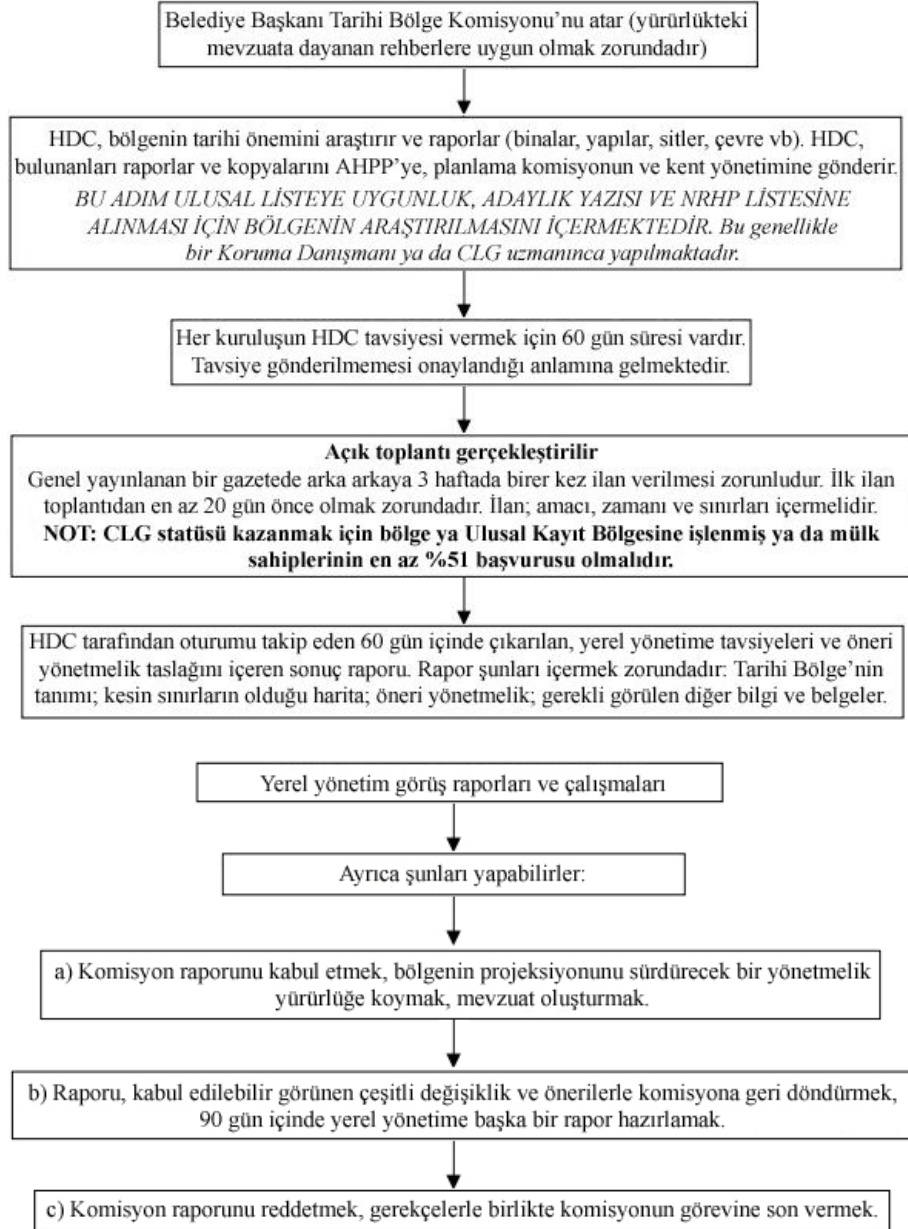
Belediye Başkanı Tarihi Bölge Komisyonu'nu atar (yürürlükteki mevzuata dayanan rehberlere uygun olmak zorundadır)

HDC, bölgenin tarihi önemini araştırır ve raporlar (binalar, yapılar, sitler, çevre vb). HDC, bulunanları raporlar ve kopyalarını AHPP'ye, planlama komisyonun ve kent yönetimine gönderir.
BU ADIM ULUSAL LİSTEYE UYGUNLUK, ADAYLIK YAZISI VE NRHP LİSTESİNE ALINMASI İÇİN BÖLGENİN ARAŞTIRILMASINI İÇERMEKTEDİR. Bu genellikle bir Koruma Danışmanı ya da CLG uzmanınca yapılmaktadır.

Her kuruluşun HDC tavsiyesi vermek için 60 gün süresi vardır. Tavsiye gönderilmemesi onaylandığı anlamına gelmektedir.

Açık toplantı gerçekleştirilir
Genel yayınlanan bir gazetede arka arkaya 3 haftada birer kez ilan verilmesi zorunludur. İlk ilan toplantıdan en az 20 gün önce olmak zorundadır. İlan; amacı, zamanı ve sınırları içermelidir.
NOT: CLG statüsü kazanmak için bölge ya Ulusal Kayıt Bölgesine işlenmiş ya da mülk sahiplerinin en az %51 başvurusu olmalıdır.

HDC tarafından oturumu takip eden 60 gün içinde çıkarılan, yerel yönetime tavsiyeleri ve öneri yönetmelik taslağını içeren sonuç raporu. Rapor şunları içermek zorundadır: Tarihi Bölge'nin tanımı; kesin sınırların olduğu harita; öneri yönetmelik; gerekli görülen diğer bilgi ve belgeler.

Yerel yönetim görüş raporları ve çalışmaları

Ayrıca şunları yapabilirler:

a) Komisyon raporunu kabul etmek, bölgenin projeksiyonunu sürdürecek bir yönetmelik yürürlüğe koymak, mevzuat oluşturmak.

b) Raporu, kabul edilebilir görünen çeşitli değişiklik ve önerilerle komisyona geri döndürmek, 90 gün içinde yerel yönetime başka bir rapor hazırlamak.

c) Komisyon raporunu reddetmek, gerekçelerle birlikte komisyonun görevine son vermek.